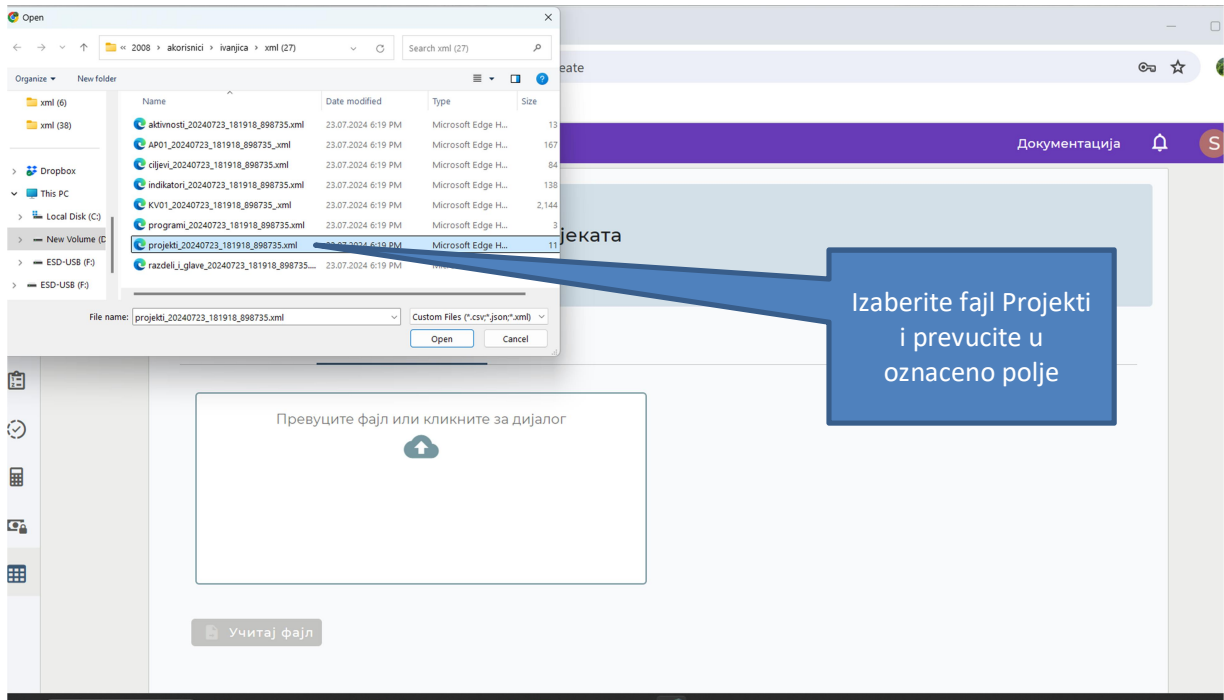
Open

« 2008 › akorisnici › ivanjica › xml (27)

Search xml (27)

Organize ▾ New folder

xml (6)
xml (38)
Dropbox
This PC
Local Disk (C:)
New Volume (D
ESD-USB (F:)
ESD-USB (F:)

| Name | Date modified | Type | Size |
|---|---|---|---|
| aktivnosti_20240723_181918_898735.xml | 23.07.2024 6:19 PM | Microsoft Edge H... | 13 |
| AP01_20240723_181918_898735_.xml | 23.07.2024 6:19 PM | Microsoft Edge H... | 167 |
| ciljevi_20240723_181918_898735.xml | 23.07.2024 6:19 PM | Microsoft Edge H... | 84 |
| indikatori_20240723_181918_898735.xml | 23.07.2024 6:19 PM | Microsoft Edge H... | 138 |
| KV01_20240723_181918_898735_.xml | 23.07.2024 6:19 PM | Microsoft Edge H... | 2,144 |
| programi_20240723_181918_898735.xml | 23.07.2024 6:19 PM | Microsoft Edge H... | 3 |
| projekti_20240723_181918_898735.xml | 23.07.2024 6:19 PM | Microsoft Edge H... | 11 |
| razdeli_i_glave_20240723_181918_898735.... | 23.07.2024 6:19 PM | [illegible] | |

File name: projekti_20240723_181918_898735.xml
Custom Files (*.csv;*.json;*.xml)
Open
Cancel

eate

Документација

јеката

Izaberite fajl Projekti i prevucite u oznaceno polje

Превуците фајл или кликните за дијалог

Учитај фајл